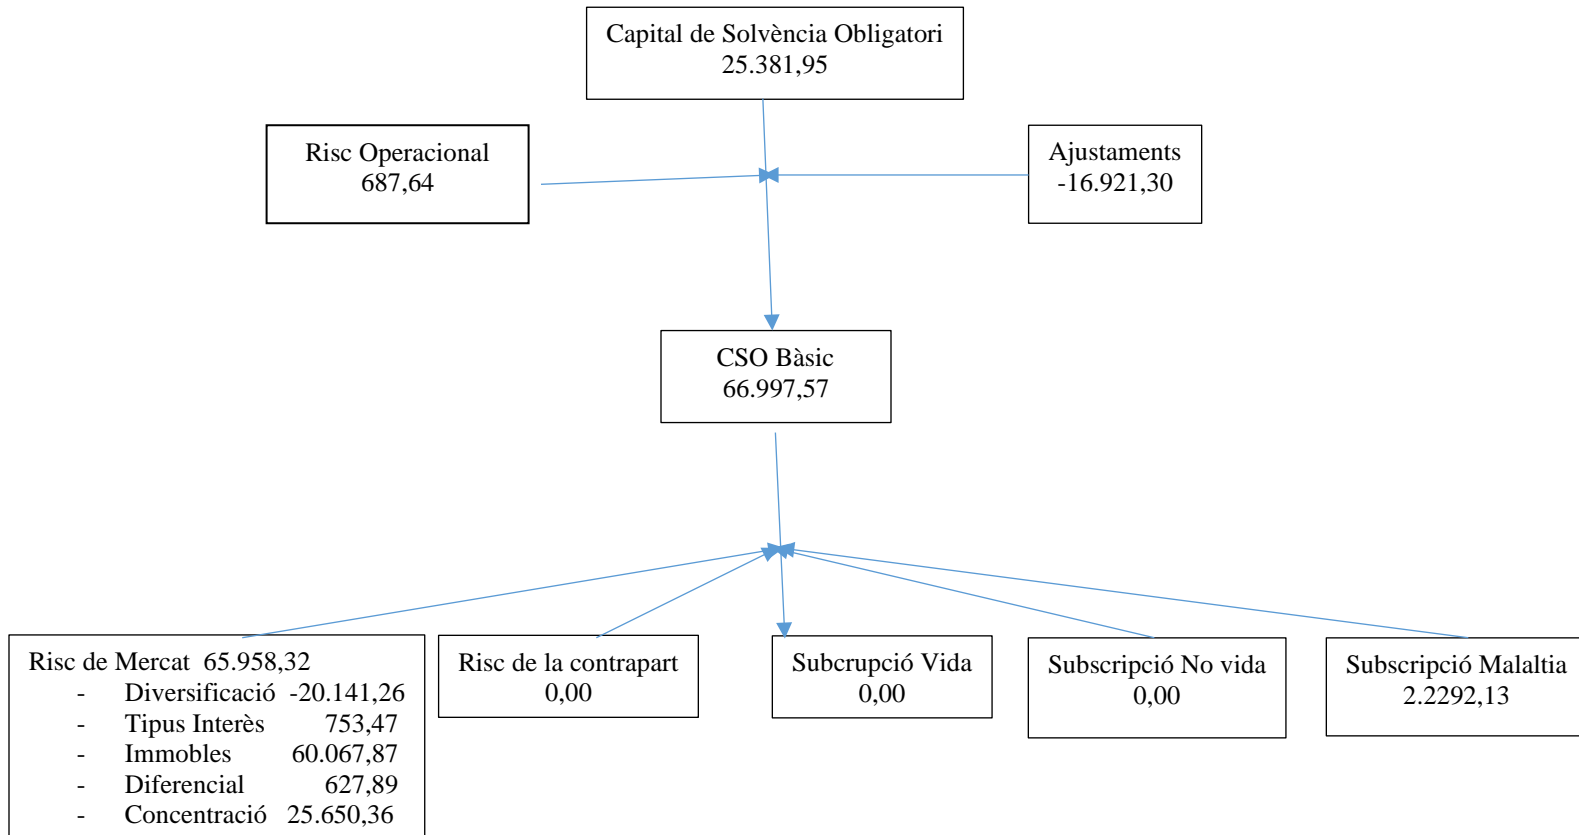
Capital de Solvència Obligatori
25.381,95

Risc Operacional
687,64

Ajustaments
-16.921,30

CSO Bàsic
66.997,57

Risc de Mercat 65.958,32
- Diversificació -20.141,26
- Tipus Interès 753,47
- Immobles 60.067,87
- Diferencial 627,89
- Concentració 25.650,36

Risc de la contrapart
0,00

Subcrupció Vida
0,00

Subscripció No vida
0,00

Subscripció Malaltia
2.2292,13